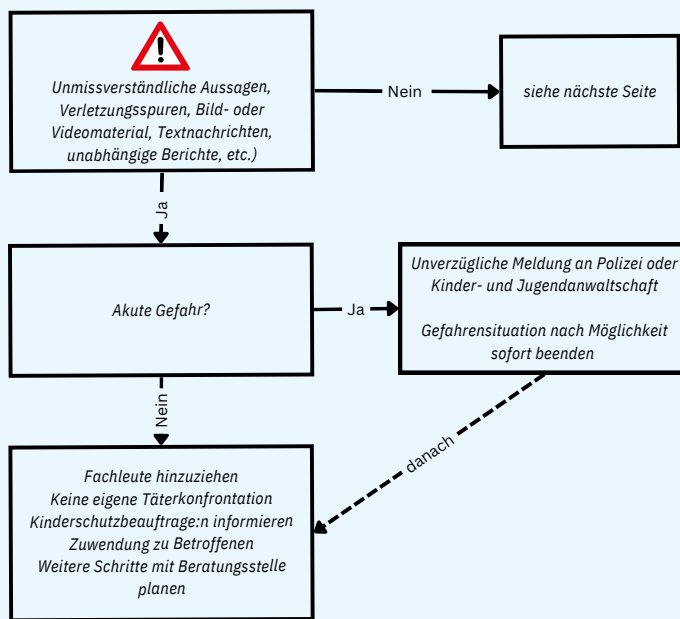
Unmissverständliche Aussagen, Verletzungsspuren, Bild- oder Videomaterial, Textnachrichten, unabhängige Berichte, etc.)

Nein

siehe nächste Seite

Ja

Akute Gefahr?

Ja

Unverzügliche Meldung an Polizei oder Kinder- und Jugendanwaltschaft

Gefahrensituation nach Möglichkeit sofort beenden

Nein

danach

Fachleute hinzuziehen
Keine eigene Täterkonfrontation
Kinderschutzbeauftrage:n informieren
Zuwendung zu Betroffenen
Weitere Schritte mit Beratungsstelle planen